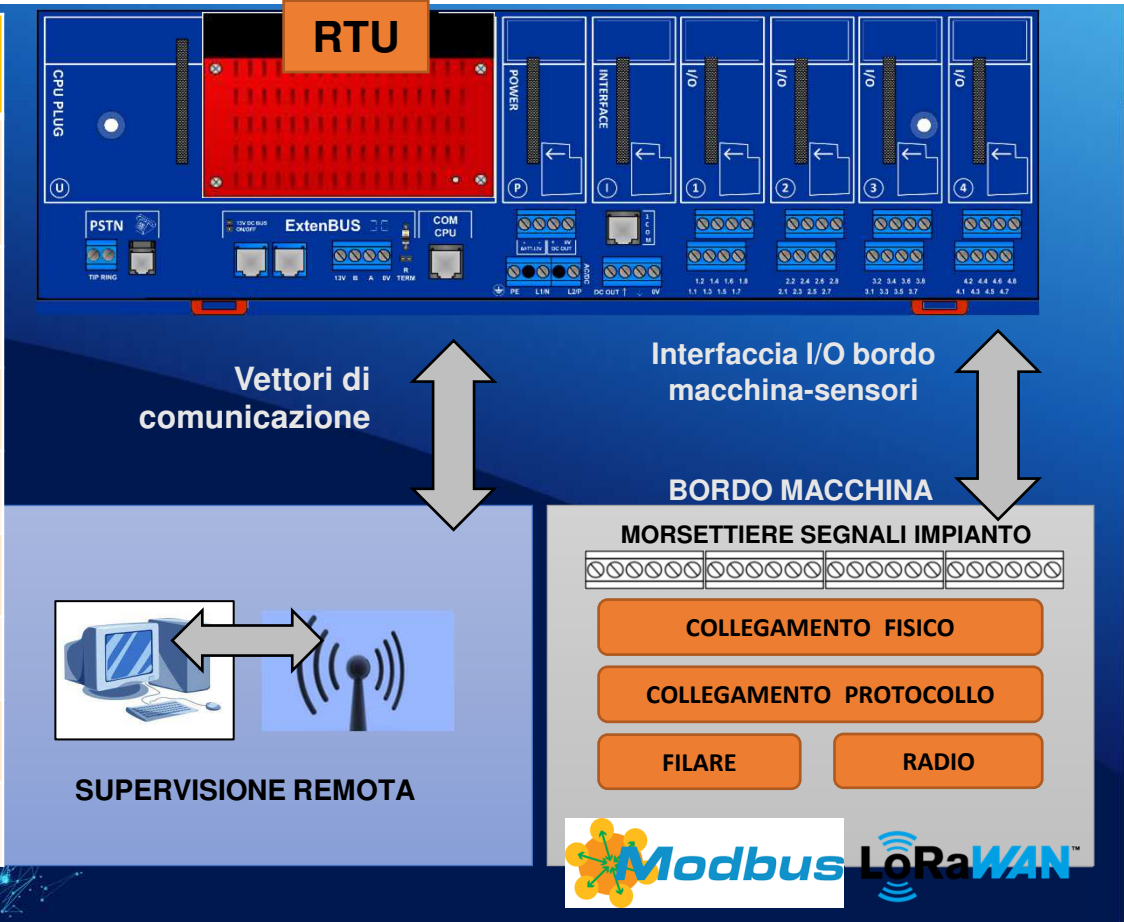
RTU

CPU PLUG

POWER

INTERFACE

I/O

I/O

I/O

I/O

U

P

I

1

2

3

4

PSTN

TIP RING

12V DC BUS ON/OFF

ExtenBUS

13V B A 0V

R TERM

COM CPU

BATT 12V

DC OUT

PE L1/N L2/P

AC/DC

DC OUT 0V

1.2 1.4 1.6 1.8
1.1 1.3 1.5 1.7

2.2 2.4 2.6 2.8
2.1 2.3 2.5 2.7

3.2 3.4 3.6 3.8
3.1 3.3 3.5 3.7

4.2 4.4 4.6 4.8
4.1 4.3 4.5 4.7

Vettori di comunicazione

Interfaccia I/O bordo macchina-sensori

BORDO MACCHINA

MORSETTIERE SEGNALI IMPIANTO

COLLEGAMENTO FISICO

COLLEGAMENTO PROTOCOLLO

FILARE

RADIO

SUPERVISIONE REMOTA

Modbus

LoRaWAN™